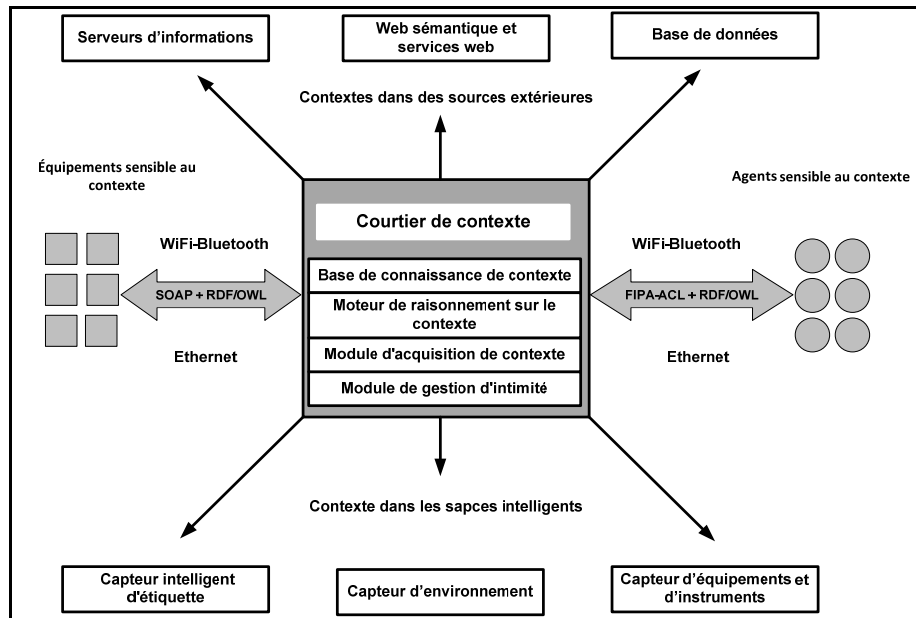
Serveurs d'informations

Web sémantique et services web

Base de données

Contextes dans des sources extérieures

Équipements sensible au contexte

Agents sensible au contexte

Courtier de contexte

WiFi-Bluetooth

WiFi-Bluetooth

SOAP + RDF/OWL

FIPA-ACL + RDF/OWL

Base de connaissance de contexte

Moteur de raisonnement sur le contexte

Module d'acquisition de contexte

Module de gestion d'intimité

Ethernet

Ethernet

Contexte dans les sapces intelligents

Capteur intelligent d'étiquette

Capteur d'environnement

Capteur d'équipements et d'instruments